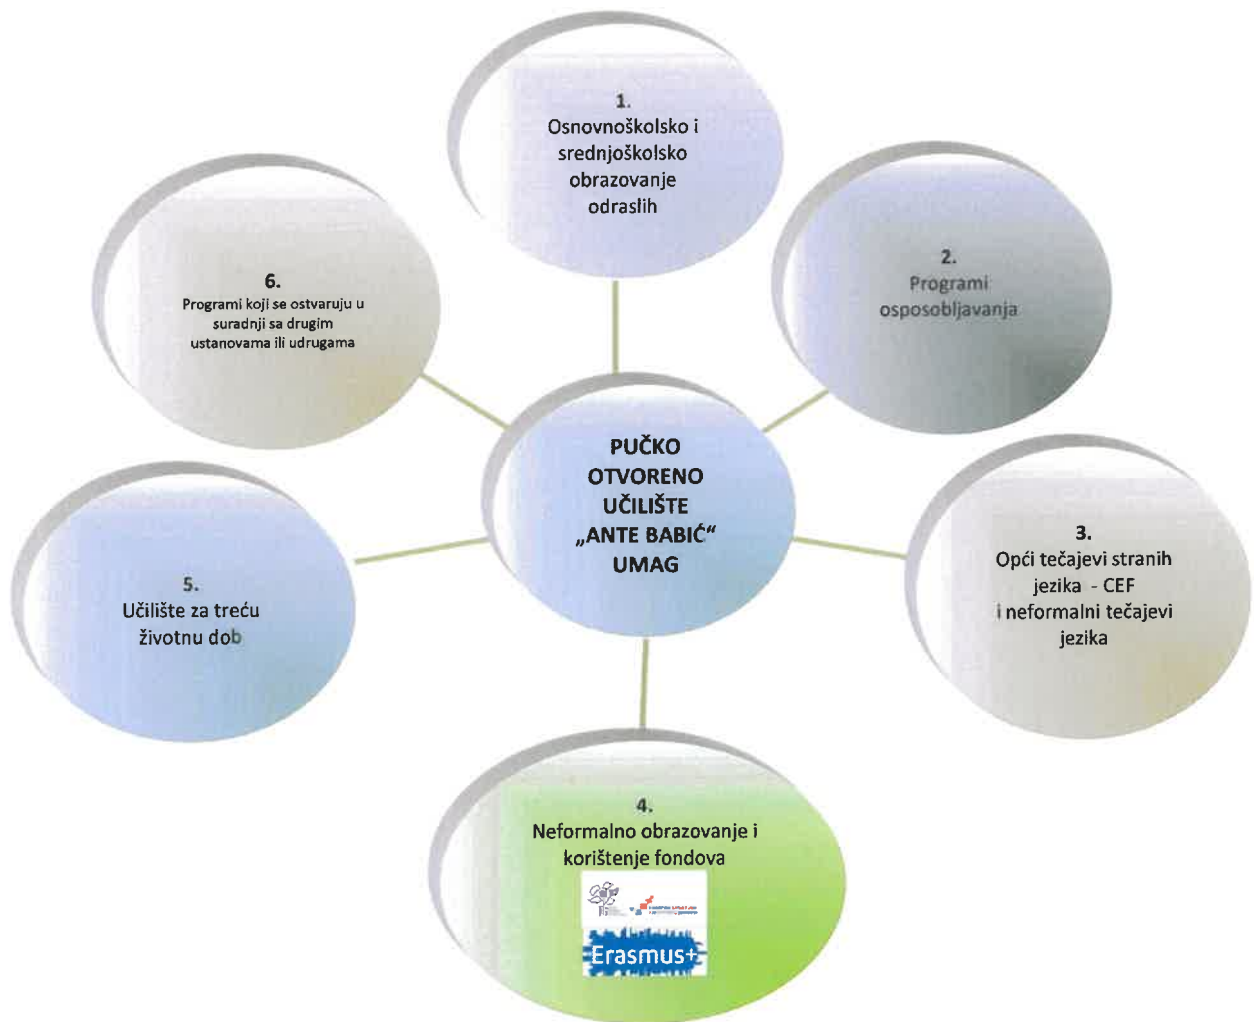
1.
Osnovnoškolsko i srednjoškolsko obrazovanje odraslih

6.
Programi koji se ostvaruju u suradnji sa drugim ustanovama ili udrugama

2.
Programi osposobljavanja

PUČKO OTVORENO UČILIŠTE „ANTE BABIĆ" UMAG

5.
Učilište za treću životnu dob

3.
Opći tečajevi stranih jezika - CEF i neformalni tečajevi jezika

4.
Neformalno obrazovanje i korištenje fondova

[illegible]

Erasmus+